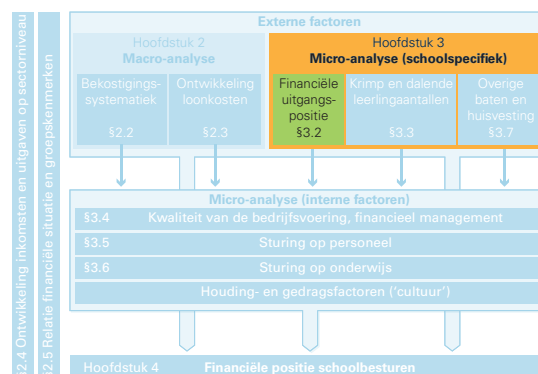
§2.4 Ontwikkeling inkomsten en uitgaven op sectorniveau

§2.5 Relatie financiële situatie en groepskenmerken

Externe factoren

Hoofdstuk 2
Macro-analyse

Bekostigingssystematiek
§2.2

Ontwikkeling loonkosten
§2.3

Hoofdstuk 3
Micro-analyse (schoolspecifiek)

Financiële uitgangspositie
§3.2

Krimp en dalende leerlingaantallen
§3.3

Overige baten en huisvesting
§3.7

Micro-analyse (interne factoren)

§3.4 Kwaliteit van de bedrijfsvoering, financieel management

§3.5 Sturing op personeel

§3.6 Sturing op onderwijs

Houding- en gedragsfactoren ('cultuur')

Hoofdstuk 4 Financiële positie schoolbesturen